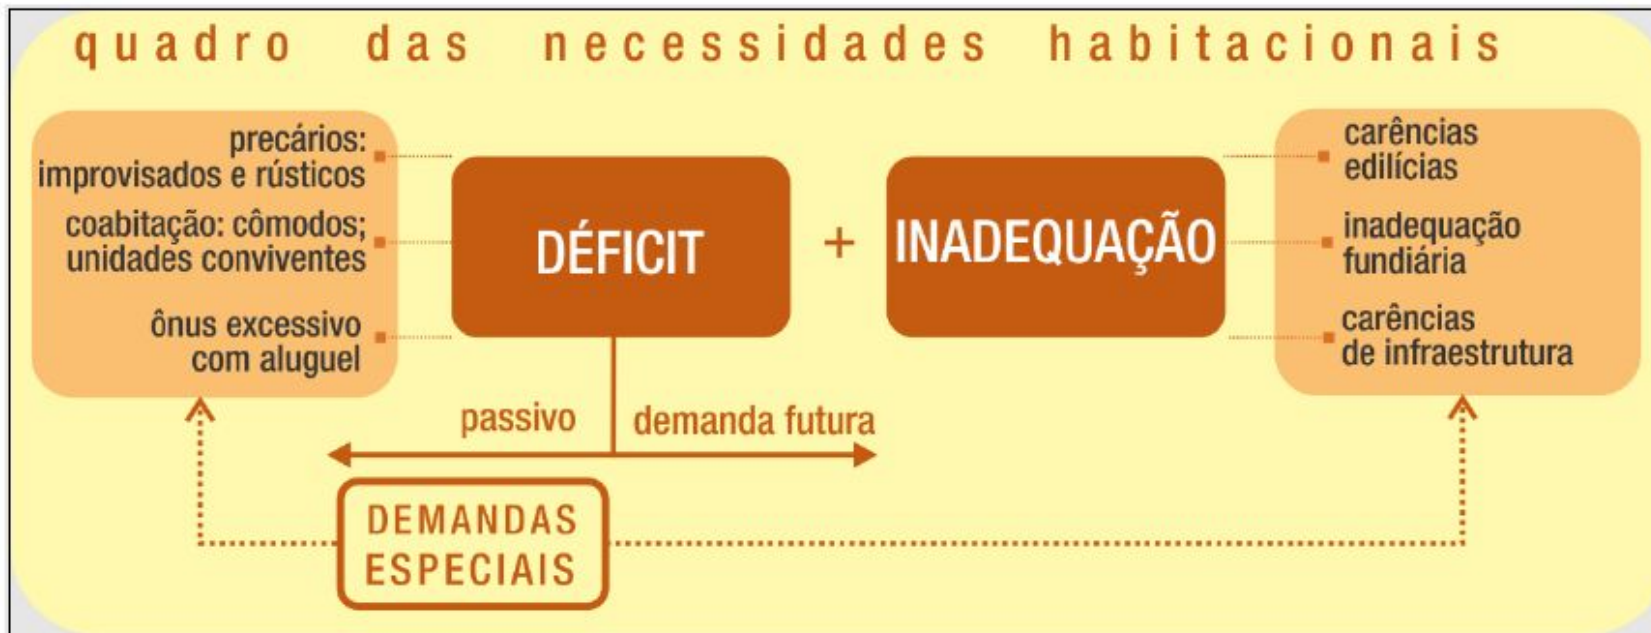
quadro das necessidades habitacionais

precários: improvisados e rústicos

coabitação: cômodos; unidades conviventes

ônus excessivo com aluguel

DÉFICIT

+

INADEQUAÇÃO

carências edilícias

inadequação fundiária

carências de infraestrutura

passivo

demanda futura

DEMANDAS ESPECIAIS